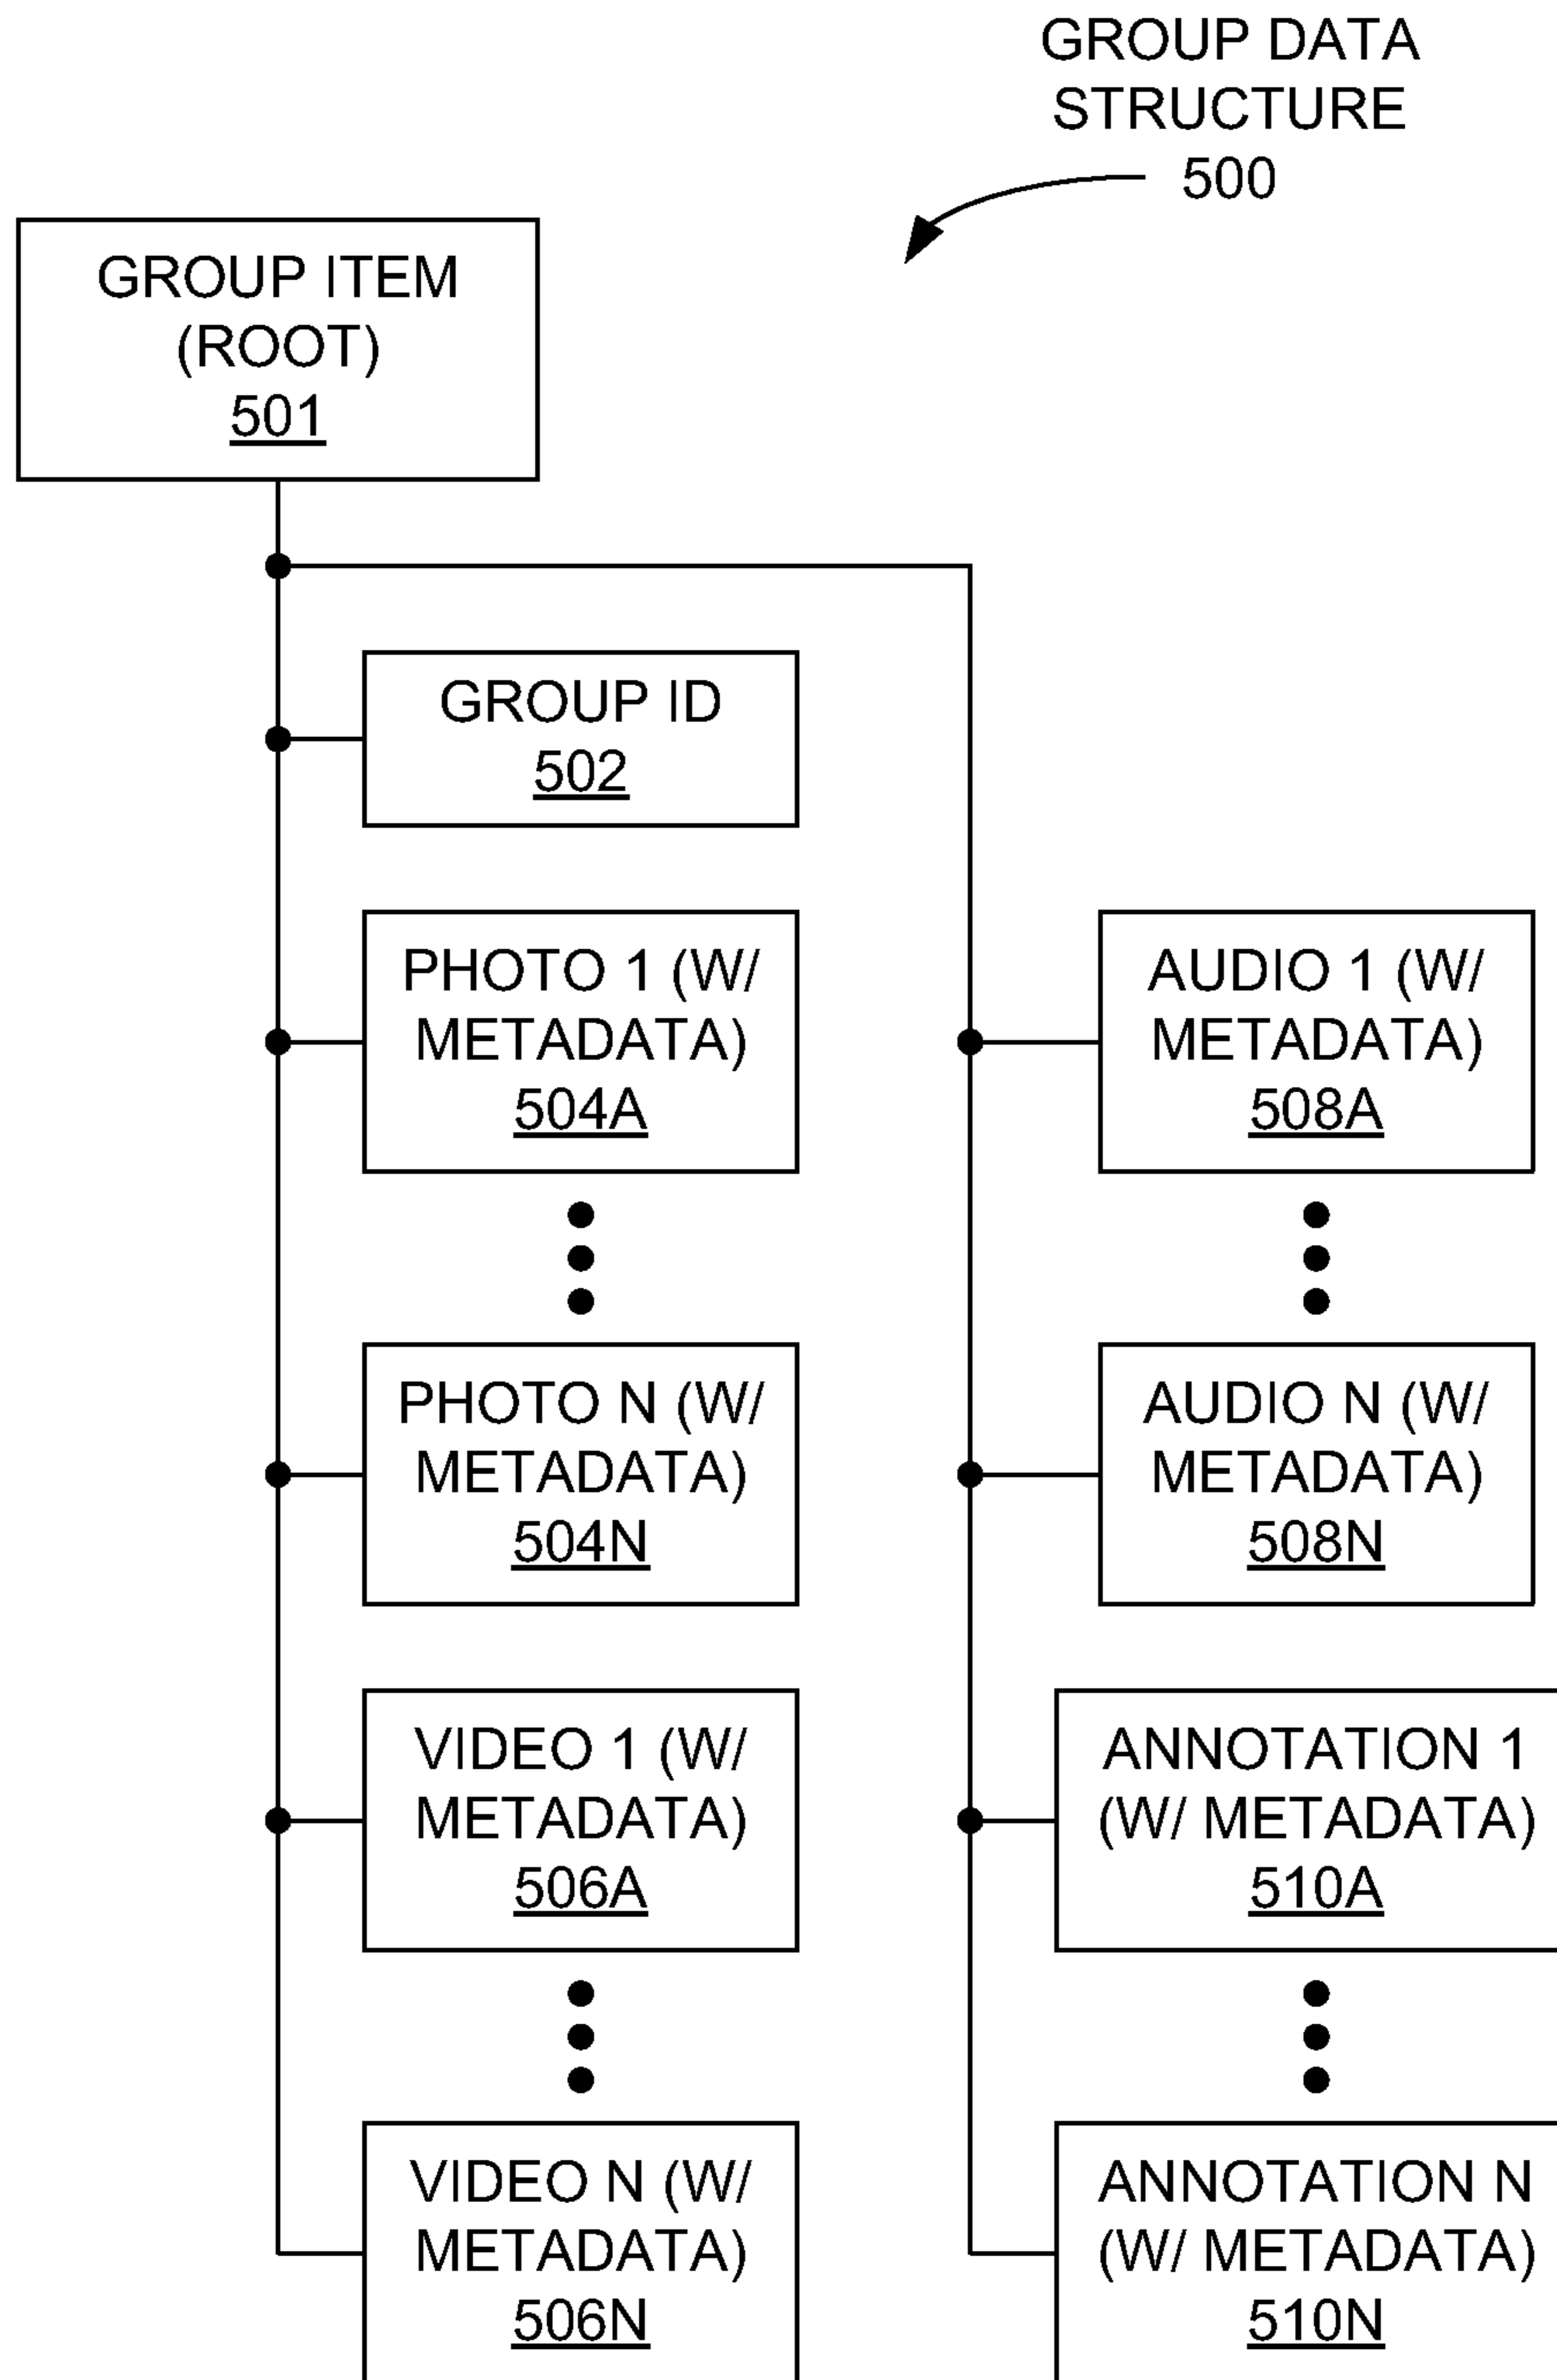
GROUP DATA STRUCTURE 500

GROUP ITEM (ROOT) 501

GROUP ID 502

PHOTO 1 (W/ METADATA) 504A

PHOTO N (W/ METADATA) 504N

VIDEO 1 (W/ METADATA) 506A

VIDEO N (W/ METADATA) 506N

AUDIO 1 (W/ METADATA) 508A

AUDIO N (W/ METADATA) 508N

ANNOTATION 1 (W/ METADATA) 510A

ANNOTATION N (W/ METADATA) 510N